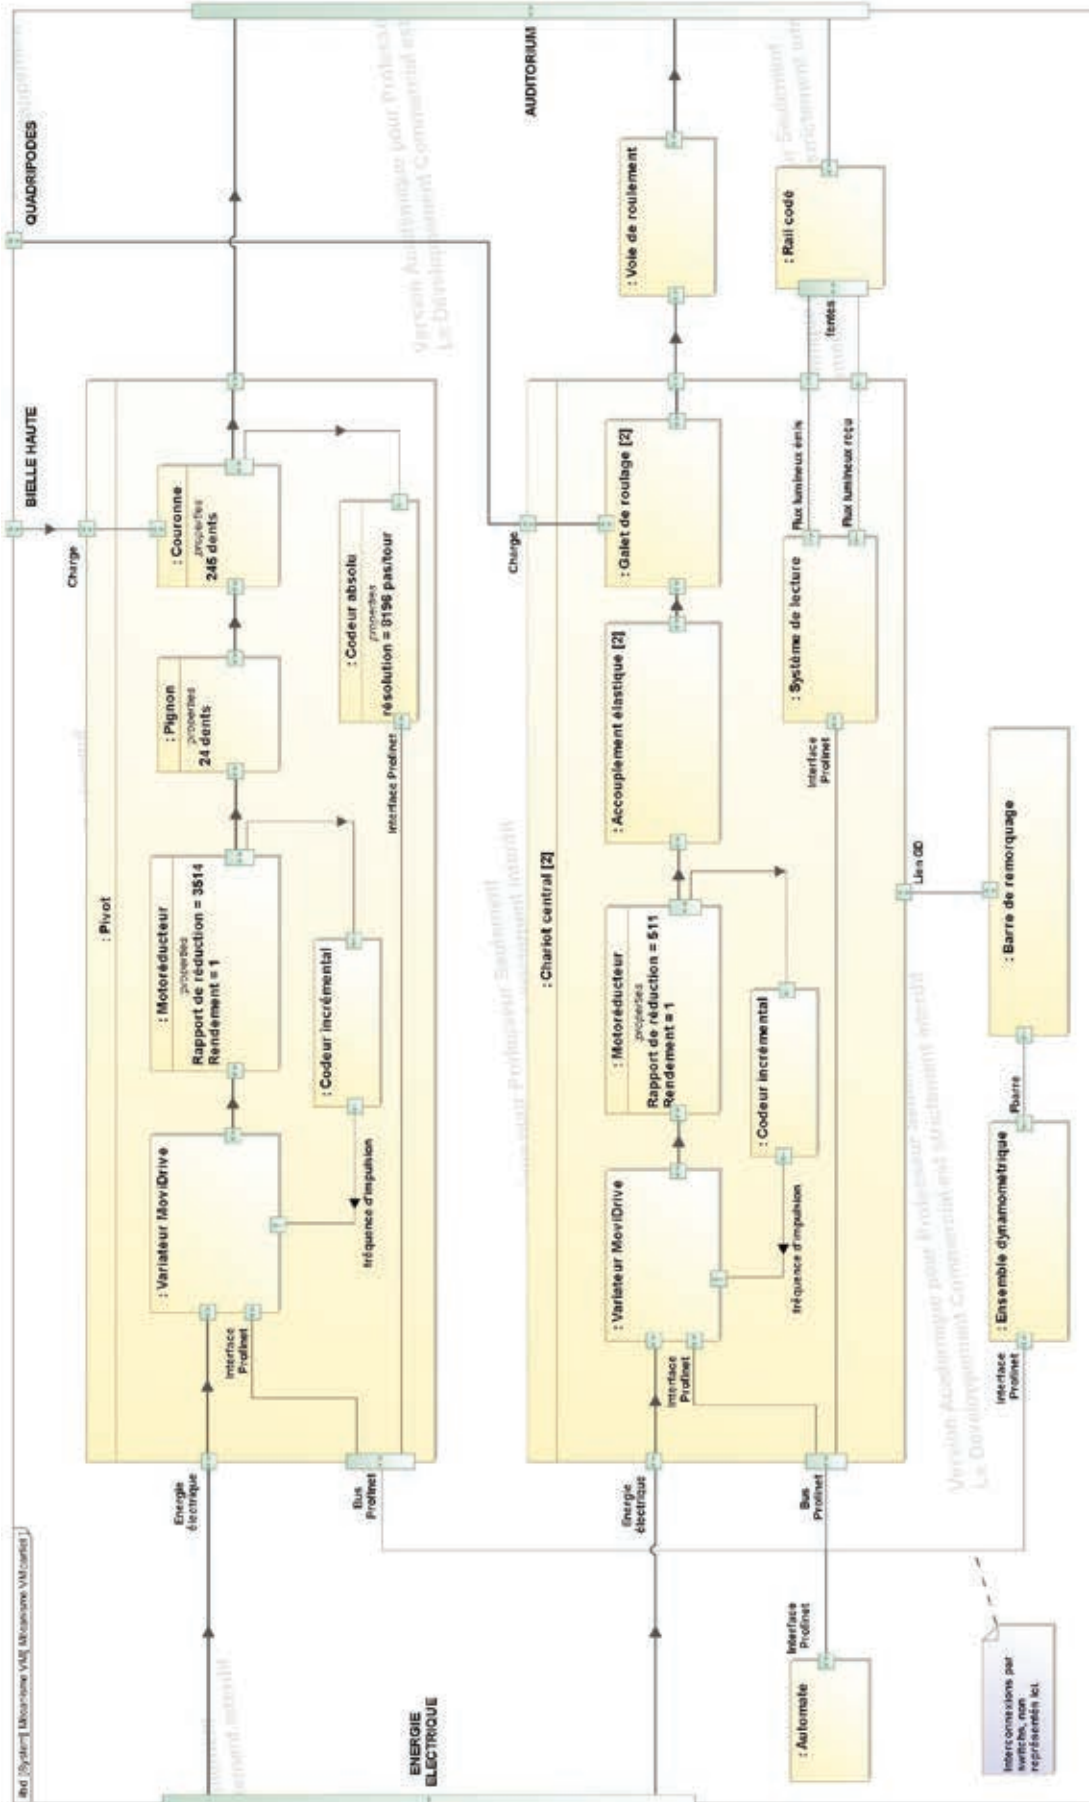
ibd [System] Mécanisme VMI[ Mécanisme VMI corrigé ]

QUADRIPODES

AUDITORIUM

BIELLE HAUTE

ENERGIE ELECTRIQUE

: Pivot

Charge

: Couronne
properties
245 dents

: Pignon
properties
24 dents

: Codeur absolu
properties
résolution = 8196 pas/tour

Interface Profinet

: Motoréducteur
properties
Rapport de réduction = 3514
Rendement = 1

: Codeur incrémental

: Variateur MoviDrive

fréquence d'impulsion

Interface Profinet

Energie électrique

Bus Profinet

: Voie de roulement

: Rail codé

fentes

: Chariot central [2]

Charge

: Galet de roulage [2]

: Accouplement élastique [2]

Flux lumineux émis

Flux lumineux reçu

: Système de lecture

Interface Profinet

: Motoréducteur
properties
Rapport de réduction = 511
Rendement = 1

: Codeur incrémental

: Variateur MoviDrive

fréquence d'impulsion

Interface Profinet

Energie électrique

Bus Profinet

Lien GD

: Barre de remorquage

Fbarre

: Ensemble dynamométrique

Interface Profinet

Interface Profinet

: Automate

Interconnexions par switchs, non représentées ici.

Version Académique pour Professeur Seulement
Le Développement Commercial strictement interdit